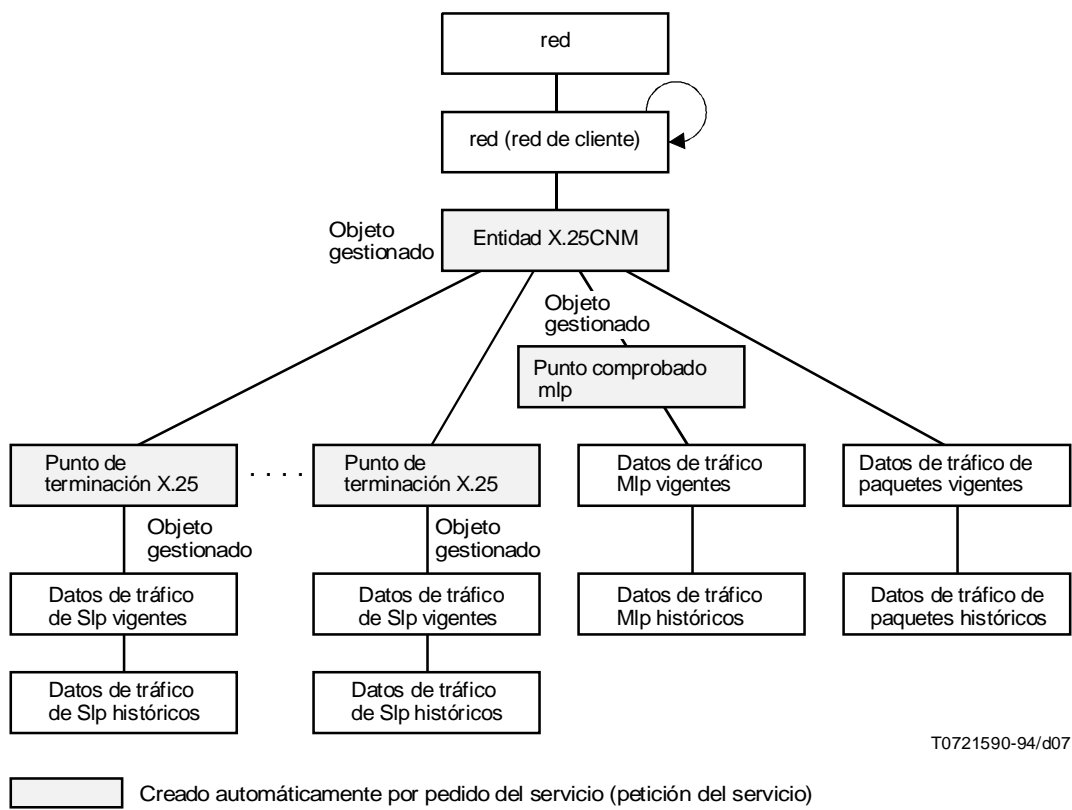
red

red (red de cliente)

Objeto gestionado

Entidad X.25CNM

Objeto gestionado

Punto comprobado mlp

Punto de terminación X.25

. . . .

Punto de terminación X.25

Datos de tráfico Mlp vigentes

Datos de tráfico de paquetes vigentes

Objeto gestionado

Objeto gestionado

Datos de tráfico de Slp vigentes

Datos de tráfico de Slp vigentes

Datos de tráfico Mlp históricos

Datos de tráfico de paquetes históricos

Datos de tráfico de Slp históricos

Datos de tráfico de Slp históricos

T0721590-94/d07

Creado automáticamente por pedido del servicio (petición del servicio)